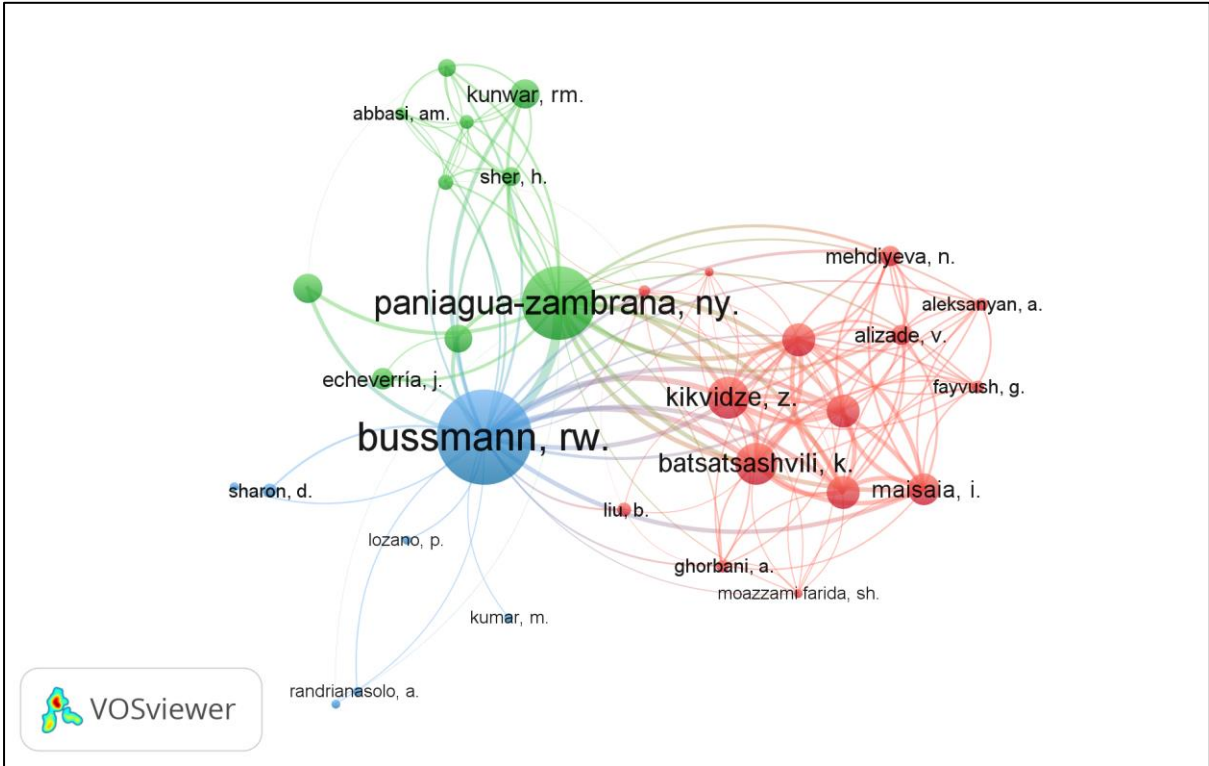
kunwar, rm.
abbasi, am.
sher, h.
mehdiyeva, n.
paniagua-zambrana, ny.
aleksanyan, a.
alizade, v.
echeverría, j.
kikvidze, z.
fayvush, g.
bussmann, rw.
batsatsashvili, k.
maisaia, i.
sharon, d.
liu, b.
lozano, p.
ghorbani, a.
moazzami farida, sh.
kumar, m.
randrianasolo, a.
VOSviewer